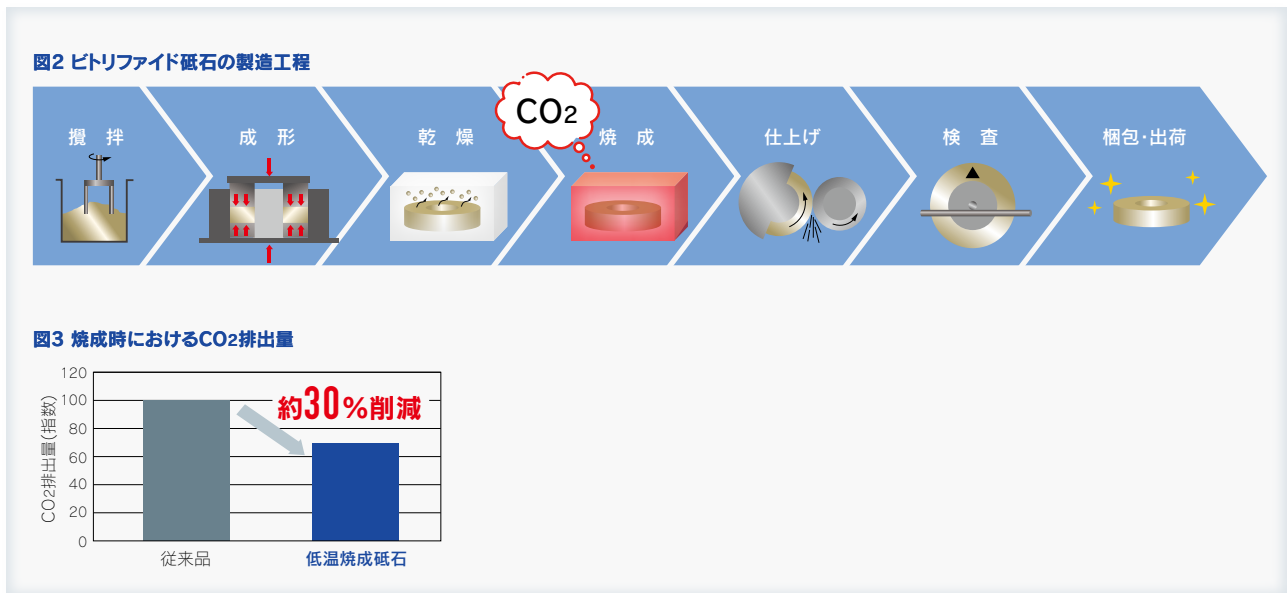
図2 ビトリファイド砥石の製造工程

攪拌

成形

乾燥

$CO_2$

焼成

仕上げ

検査

梱包·出荷

図3 焼成時における$CO_2$排出量

| | |
|---|---|
| 従来品 | 100 |
| 低温焼成砥石 | 70 |

120
100
80
60
40
20
0

$CO_2$排出量(指数)

約30%削減

従来品

低温焼成砥石